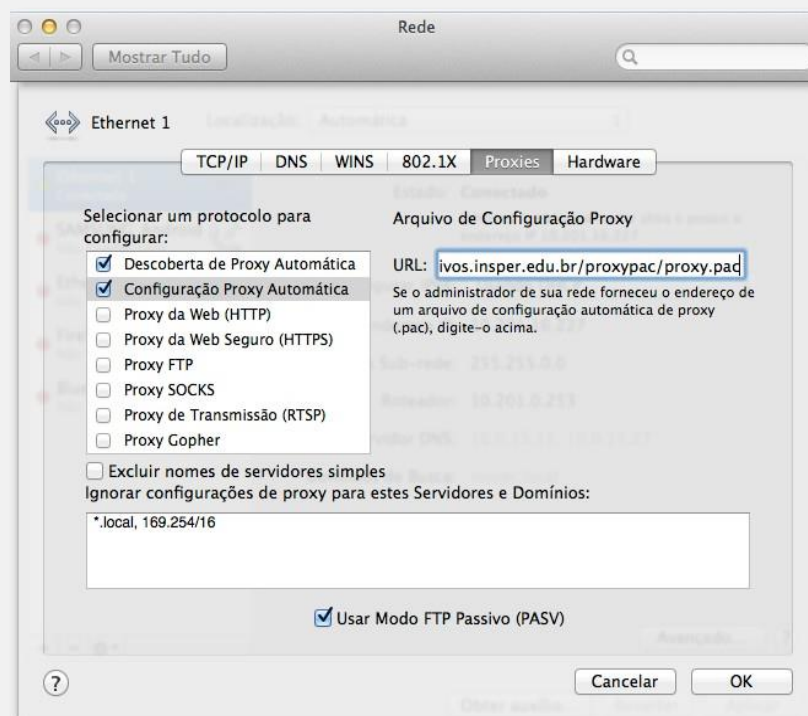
Rede

Mostrar Tudo

Ethernet 1

TCP/IP | DNS | WINS | 802.1X | Proxies | Hardware

Selecionar um protocolo para configurar:

☑ Descoberta de Proxy Automática
☑ Configuração Proxy Automática
☐ Proxy da Web (HTTP)
☐ Proxy da Web Seguro (HTTPS)
☐ Proxy FTP
☐ Proxy SOCKS
☐ Proxy de Transmissão (RTSP)
☐ Proxy Gopher

Arquivo de Configuração Proxy

URL: ivos.insper.edu.br/proxypac/proxy.pac

Se o administrador de sua rede forneceu o endereço de um arquivo de configuração automática de proxy (.pac), digite-o acima.

☐ Excluir nomes de servidores simples

Ignorar configurações de proxy para estes Servidores e Domínios:

*.local, 169.254/16

☑ Usar Modo FTP Passivo (PASV)

?

Cancelar OK